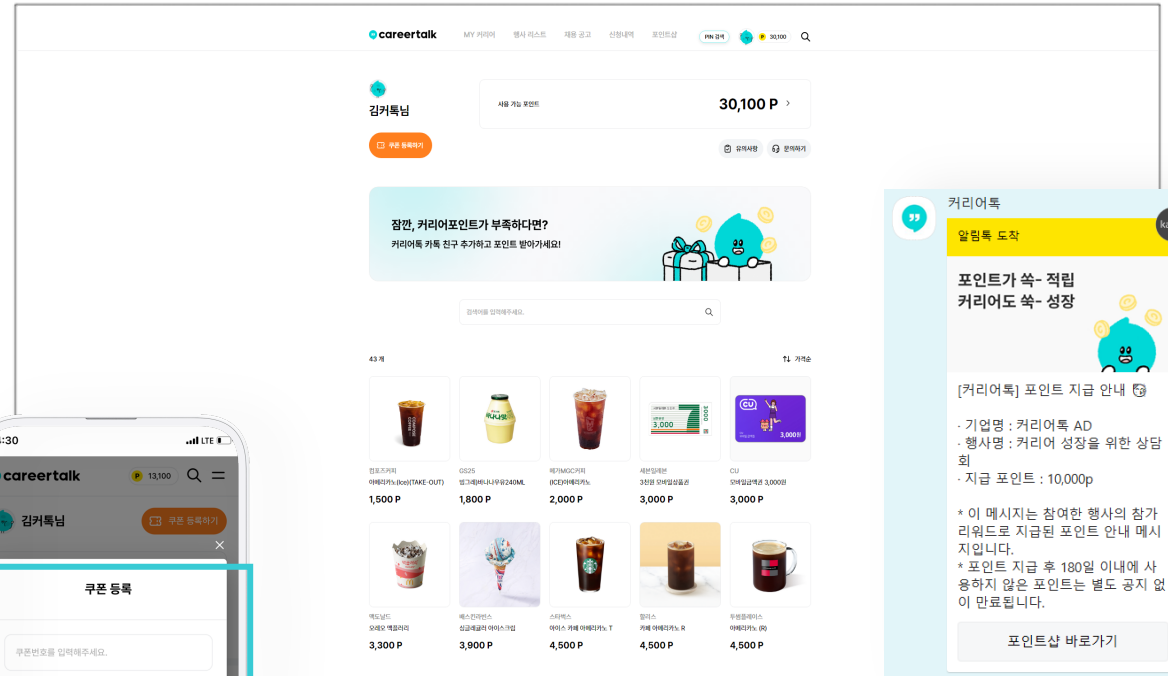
careertalk MY 커리어 행사 리스트 채용 공고 신청내역 포인트샵 PIN 검색 30,100

김커톡님

사용 가능 포인트 30,100 P

쿠폰 등록하기

유의사항 문의하기

잠깐, 커리어포인트가 부족하다면?

커리어톡 카톡 친구 추가하고 포인트 받아가세요!

검색어를 입력해주세요.

43 개

가격순

컴포즈커피
아메리카노(Ice)(TAKE-OUT)
1,500 P

GS25
빙그레)바나나우유240ML
1,800 P

메가MGC커피
(ICE)아메리카노
2,000 P

세븐일레븐
3천원 모바일상품권
3,000 P

CU
모바일금액권 3,000원
3,000 P

맥도날드
오레오 맥플러리
3,300 P

배스킨라빈스
싱글레귤러 아이스크림
3,900 P

스타벅스
아이스 카페 아메리카노 T
4,500 P

할리스
카페 아메리카노 R
4,500 P

투썸플레이스
아메리카노 (R)
4,500 P

:30

careertalk 13,100

김커톡님

쿠폰 등록하기

쿠폰 등록

쿠폰번호를 입력해주세요.

커리어톡

알림톡 도착

포인트가 쑥- 적립
커리어도 쑥- 성장

[커리어톡] 포인트 지급 안내

· 기업명 : 커리어톡 AD
· 행사명 : 커리어 성장을 위한 상담회
· 지급 포인트 : 10,000p

* 이 메시지는 참여한 행사의 참가 리워드로 지급된 포인트 안내 메시지입니다.
* 포인트 지급 후 180일 이내에 사용하지 않은 포인트는 별도 공지 없이 만료됩니다.

포인트샵 바로가기